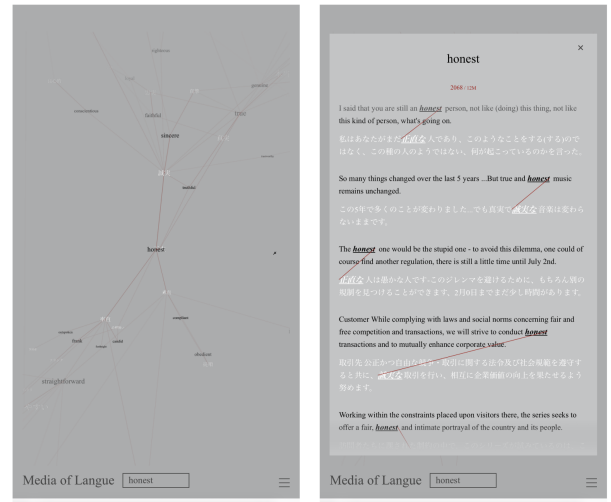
sincere

faithful

honest

frank

straightforward

Media of Langue

honest

≡

×

honest

2068 / 1284

I said that you are still an honest person, not like (doing) this thing, not like this kind of person, what's going on.

私はあなたがまだ正直な人であり、このようなことをする(する)のではなく、この種の人のようではない、何が起こっているのかを言った。

So many things changed over the last 5 years ...But true and honest music remains unchanged.

この5年で多くのことが変わりました...でも真実で誠実な音楽は変わらないままです。

The honest one would be the stupid one - to avoid this dilemma, one could of course find another regulation, there is still a little time until July 2nd.

正直な人は愚かな人です。このジレンマを避けるために、もちろん別の規則を見つけることができます。2月0日までまだ少し時間があります。

Customer While complying with laws and social norms concerning fair and free competition and transactions, we will strive to conduct honest transactions and to mutually enhance corporate value.

取引先 公正かつ自由な競争・取引に関する法令及び社会規範を遵守すると共に、誠実な取引を行い、相互に企業価値の向上を果たせるよう努めます。

Working within the constraints placed upon visitors there, the series seeks to offer a fair, honest, and intimate portrayal of the country and its people.

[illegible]

Media of Langue

honest

≡